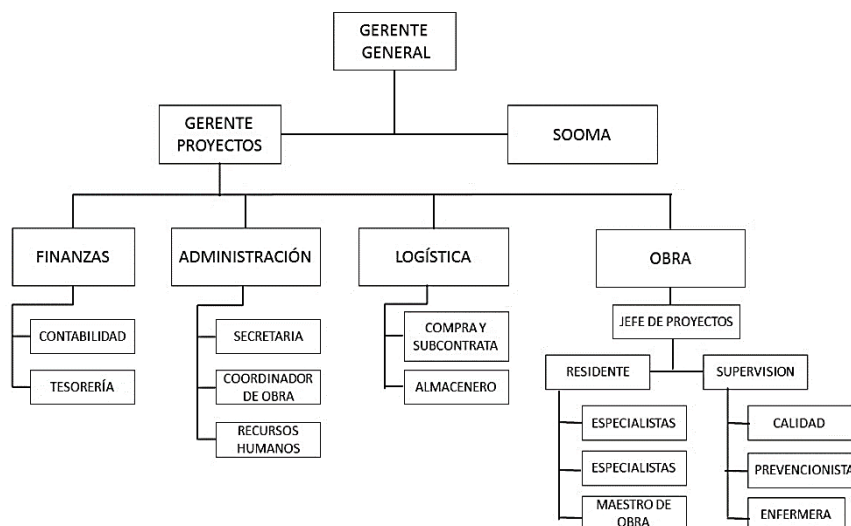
GERENTE GENERAL

GERENTE PROYECTOS

SOOMA

FINANZAS

CONTABILIDAD

TESORERÍA

ADMINISTRACIÓN

SECRETARIA

COORDINADOR DE OBRA

RECURSOS HUMANOS

LOGÍSTICA

COMPRA Y SUBCONTRATA

ALMACENERO

OBRA

JEFE DE PROYECTOS

RESIDENTE

ESPECIALISTAS

ESPECIALISTAS

MAESTRO DE OBRA

SUPERVISION

CALIDAD

PREVENCIONISTA

ENFERMERA